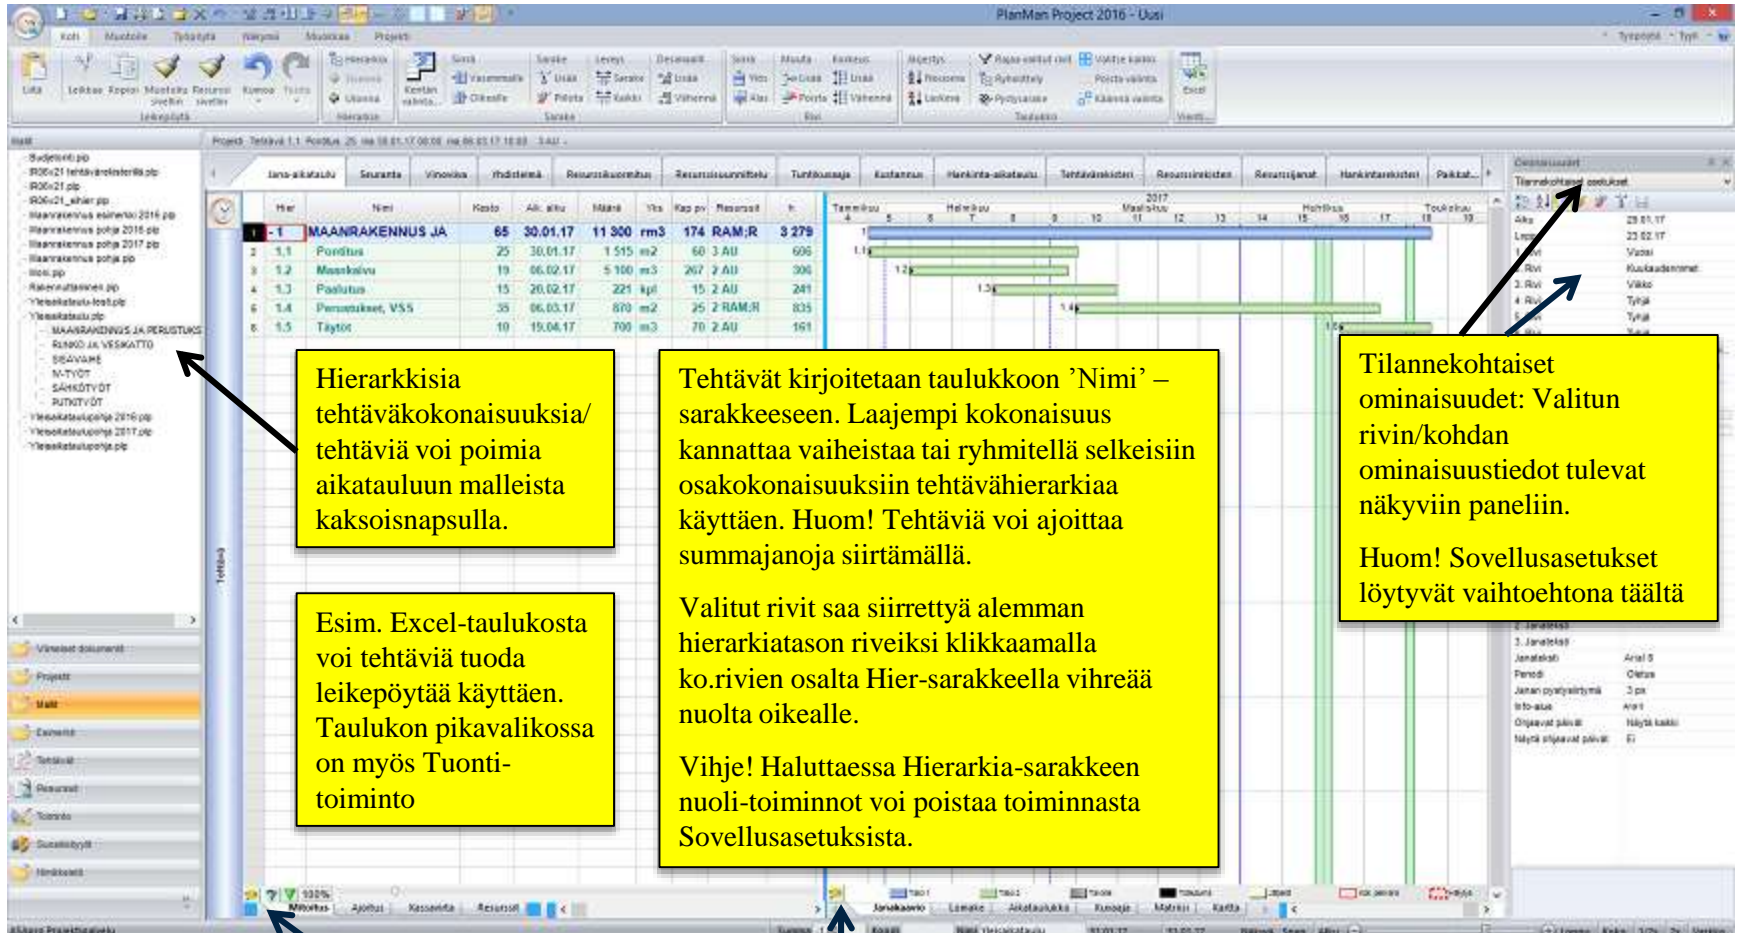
PlanMan Project 2016 - Uusi

Koti Muotoile Työkalut Näkymä Muokkaa Projekti

Liitä Leikkaa Kopioi Muotoile Kumoa Toista Leikepöytä

Projekti Tehtävä 1.1 Purkutus 25 pv

Budjetointi.pb
Mallit
MAANRAKENNUS JA PERUSTUKS
RUNKO JA VESIKATTO
SISÄVAIHE
IV-TYÖT
SÄHKÖTYÖT
PUTKITYÖT

Jana-aikataulu Seuranta Vinoviiva Yhdistelmä Resurssikuormitus Resurssisuunnittelu Tuntikuvaaja Kustannus Hankinta-aikataulu Tehtävänkiisteri Resurssinkiisteri Resurssijanat Hankintamkiisteri Paikkat...

| Hier | Nimi | Kesto | Ak. alku | Määrä | Yks | Kap pv | Resurssit | h |
|---|---|---|---|---|---|---|---|---|
| -1 | MAANRAKENNUS JA | 65 | 30.01.17 | 11 300 | rm3 | 174 | RAM;R | 3 279 |
| 1.1 | Purkutus | 25 | 30.01.17 | 1 515 | m2 | 60 | 3 AU | 606 |
| 1.2 | Maankaivu | 19 | 06.02.17 | 5 100 | m3 | 267 | 2 AU | 306 |
| 1.3 | Paalutus | 15 | 20.02.17 | 221 | kpl | 15 | 2 AU | 241 |
| 1.4 | Perustukset, VSS | 35 | 06.03.17 | 870 | m2 | 25 | 2 RAM;R | 835 |
| 1.5 | Täytöt | 10 | 19.04.17 | 700 | m3 | 70 | 2 AU | 161 |

2017 Tammikuu Helmikuu Maaliskuu Huhtikuu Toukokuu

Hierarkkisia tehtäväkokonaisuuksia/ tehtäviä voi poimia aikatauluun malleista kaksoisnapsulla.

Esim. Excel-taulukosta voi tehtäviä tuoda leikepöytää käyttäen. Taulukon pikavalikossa on myös Tuonti-toiminto

Tehtävät kirjoitetaan taulukkoon ’Nimi’ – sarakkeeseen. Laajempi kokonaisuus kannattaa vaiheistaa tai ryhmitellä selkeisiin osakokonaisuuksiin tehtävähierarkiaa käyttäen. Huom! Tehtäviä voi ajoittaa summajanoja siirtämällä.

Valitut rivit saa siirrettyä alemman hierarkiatason riveiksi klikkaamalla ko.rivien osalta Hier-sarakkeella vihreää nuolta oikealle.

Vihje! Haluttaessa Hierarkia-sarakkeen nuoli-toiminnot voi poistaa toiminnasta Sovellusasetuksista.

Tilannekohtaiset ominaisuudet: Valitun rivin/kohdan ominaisuustiedot tulevat näkyviin paneliin.

Huom! Sovellusasetukset löytyvät vaihtoehtona täältä

Ominaisuudet
Tilannekohtaiset asetukset
Alku 23.01.17
Loppu 23.02.17
Janateksti Arial 8
Periodi Oletus
Info-alue
Näytä kaikki
Ei

Viimeiset dokumentit
Projekti
Mallit
Esimerkit
Tehtävät
Resurssit
Toiminto
Sovelluksen
Yleistietoja

Mittaus Ajoitus Kassavirta Resurssit
Janakaavio Lomake Aikataulukko Kuvaaja Matriisi Kartta
100%